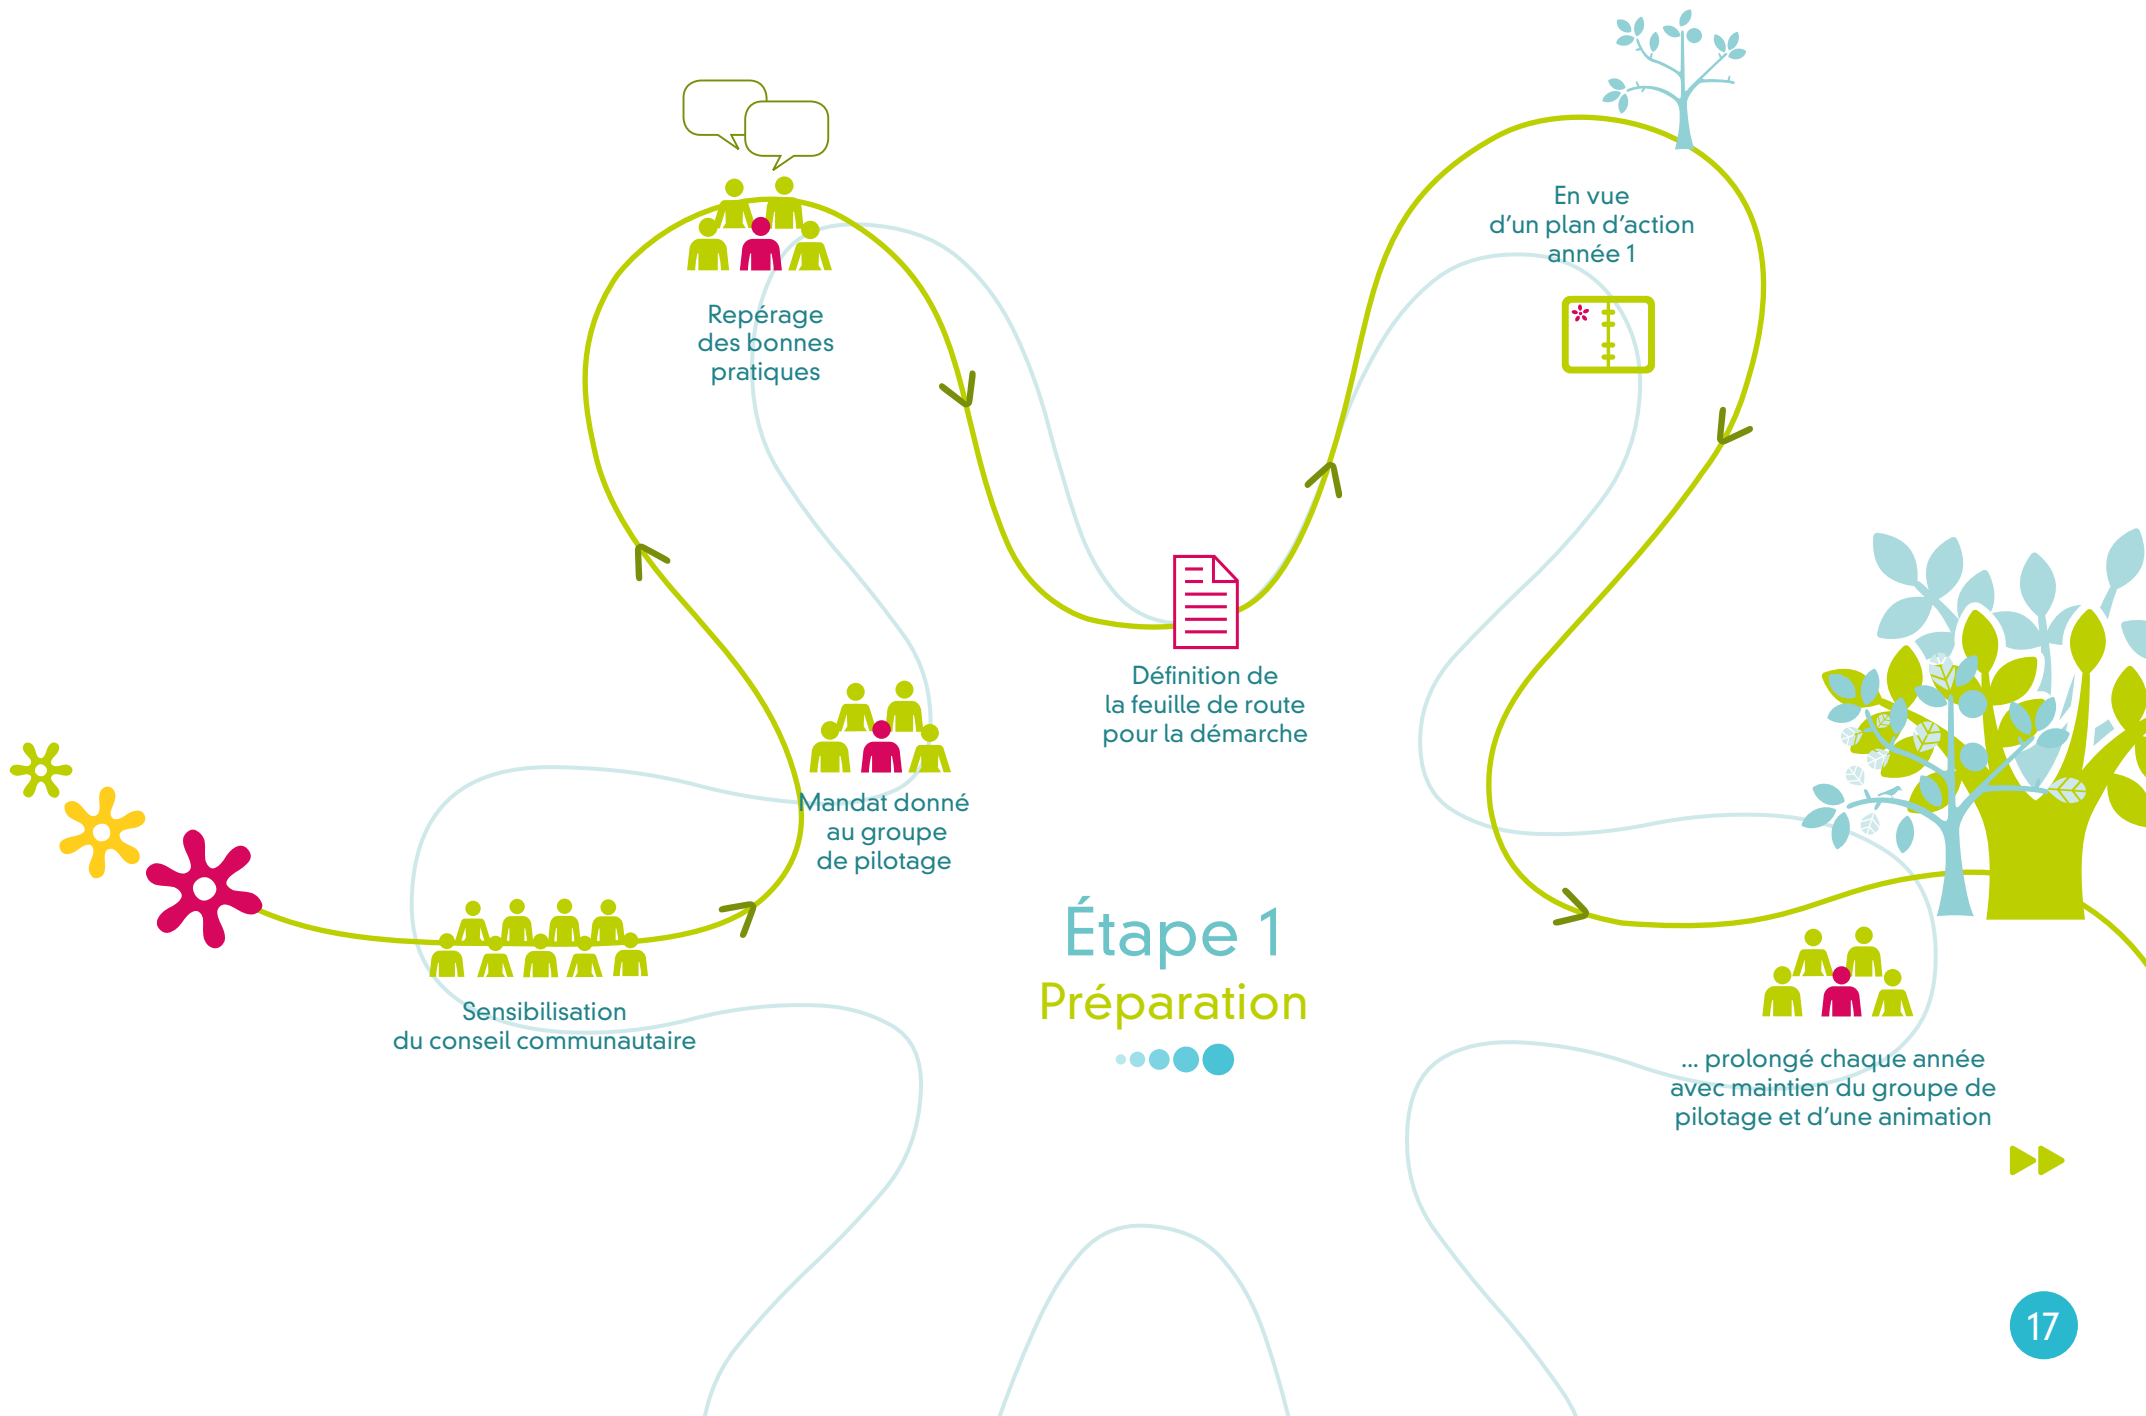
Repérage des bonnes pratiques

En vue d'un plan d'action année 1

Définition de la feuille de route pour la démarche

Mandat donné au groupe de pilotage

Sensibilisation du conseil communautaire

Étape 1
Préparation

... prolongé chaque année avec maintien du groupe de pilotage et d'une animation

17